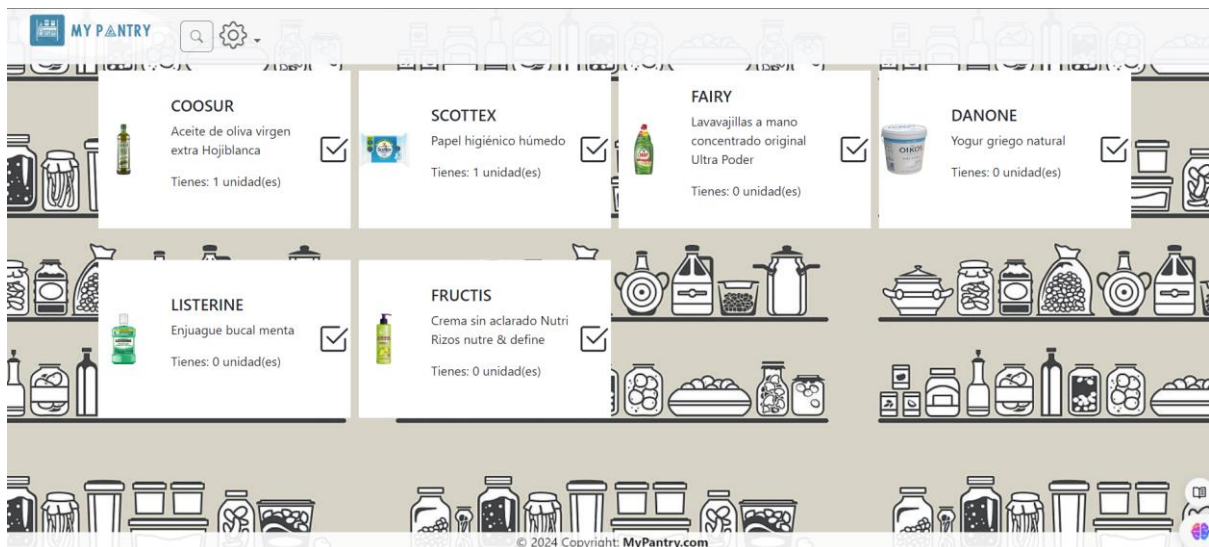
MY PANTRY

COOSUR
Aceite de oliva virgen extra Hojiblanca
Tienes: 1 unidad(es)

SCOTTEX
Papel higiénico húmedo
Tienes: 1 unidad(es)

FAIRY
Lavavajillas a mano concentrado original Ultra Poder
Tienes: 0 unidad(es)

DANONE
Yogur griego natural
Tienes: 0 unidad(es)

LISTERINE
Enjuague bucal menta
Tienes: 0 unidad(es)

FRUCTIS
Crema sin aclarado Nutri Rizos nutre & define
Tienes: 0 unidad(es)

© 2024 Copyright: MyPantry.com